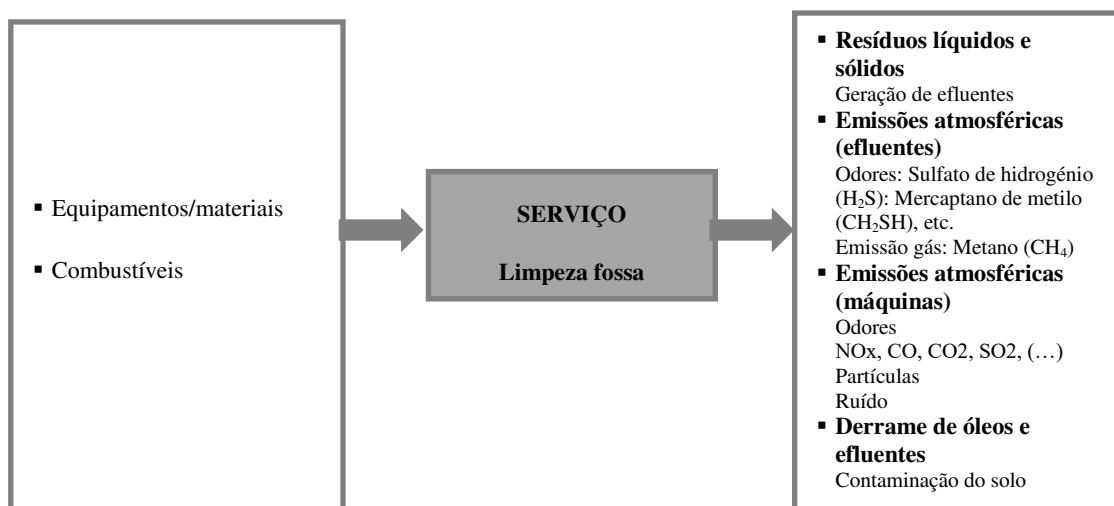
▪ Equipamentos/materiais

▪ Combustíveis

SERVIÇO

Limpeza fossa

▪ **Resíduos líquidos e sólidos**
Geração de efluentes
▪ **Emissões atmosféricas (efluentes)**
Odores: Sulfato de hidrogénio ($H_2S$): Mercaptano de metilo ($CH_2SH$), etc.
Emissão gás: Metano ($CH_4$)
▪ **Emissões atmosféricas (máquinas)**
Odores
NOx, CO, CO2, SO2, (…)
Partículas
Ruído
▪ **Derrame de óleos e efluentes**
Contaminação do solo